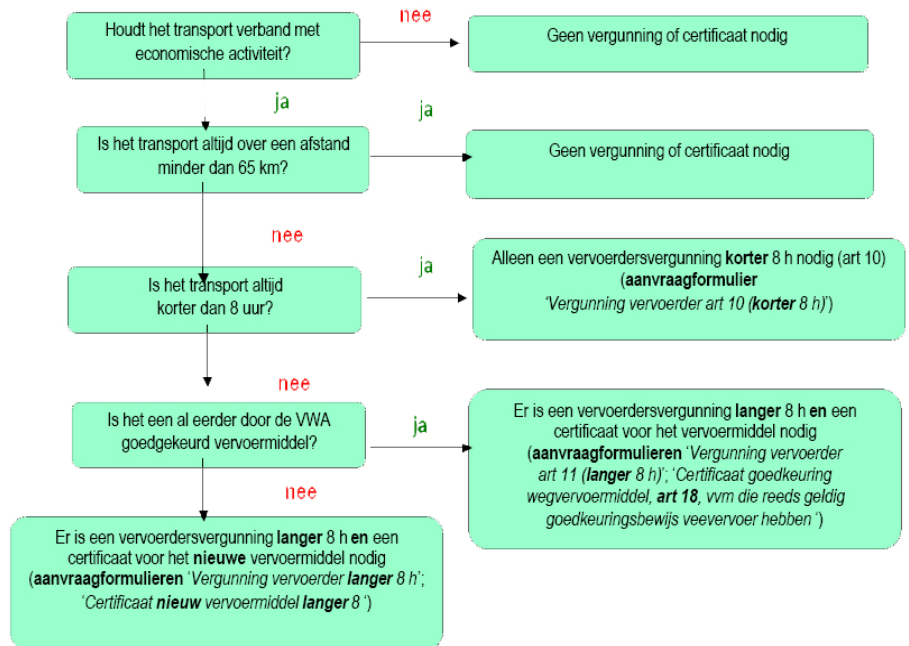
Houdt het transport verband met economische activiteit?

nee

Geen vergunning of certificaat nodig

ja

ja

Is het transport altijd over een afstand minder dan 65 km?

Geen vergunning of certificaat nodig

nee

ja

Is het transport altijd korter dan 8 uur?

Alleen een vervoerdersvergunning **korter** 8 h nodig (art 10) (**aanvraagformulier** *'Vergunning vervoerder art 10 (**korter** 8 h)'*)

nee

Is het een al eerder door de VWA goedgekeurd vervoermiddel?

ja

Er is een vervoerdersvergunning **langer** 8 h **en** een certificaat voor het vervoermiddel nodig (**aanvraagformulieren** *'Vergunning vervoerder art 11 (**langer** 8 h)'; 'Certificaat goedkeuring wegvervoermiddel, **art 18**, vvm die reeds geldig goedkeuringsbewijs veevervoer hebben '*)

nee

Er is een vervoerdersvergunning **langer** 8 h **en** een certificaat voor het **nieuwe** vervoermiddel nodig (**aanvraagformulieren** *'Vergunning vervoerder **langer** 8 h'; 'Certificaat **nieuw** vervoermiddel **langer** 8 '*)